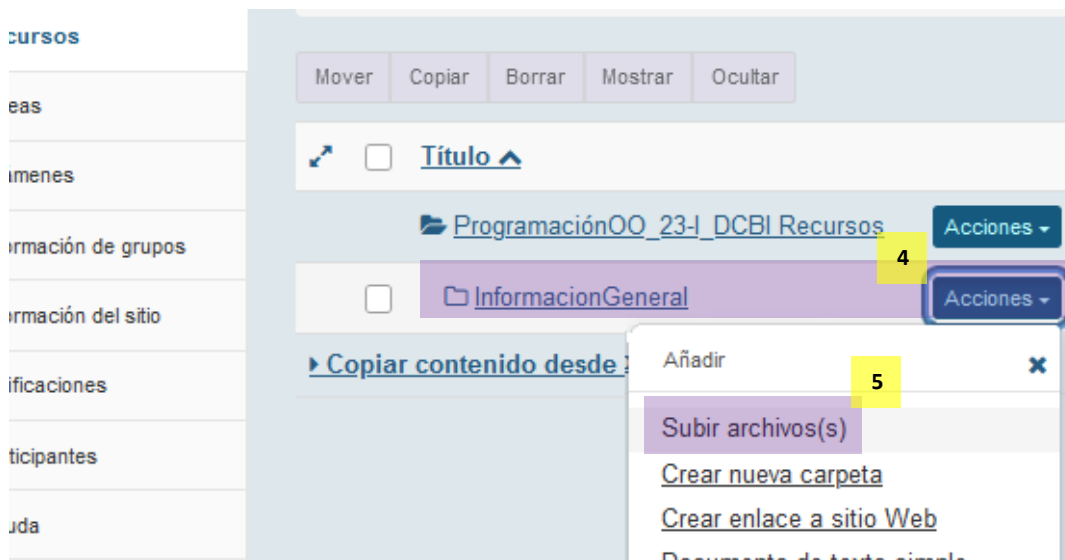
cursos
eas
ámenes
ormación de grupos
ormación del sitio
ificaciones
ticipantes
uda

Mover Copiar Borrar Mostrar Ocultar

Título

ProgramaciónOO_23-I_DCBI Recursos
Acciones

4

InformacionGeneral
Acciones

Copiar contenido desde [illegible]

Añadir

5

Subir archivos(s)
Crear nueva carpeta
Crear enlace a sitio Web
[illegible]